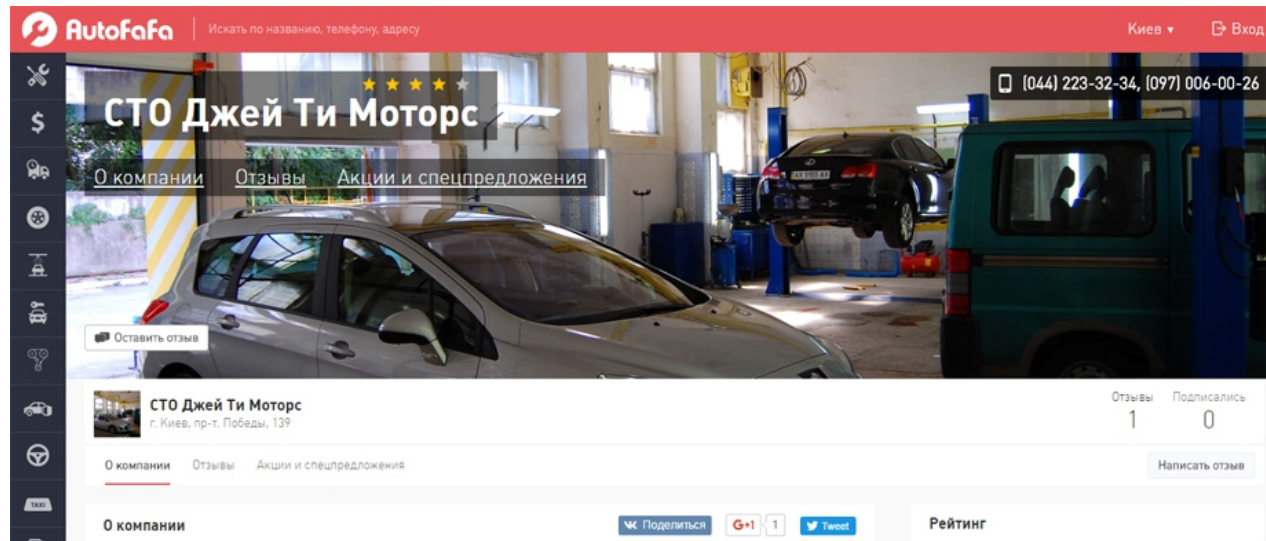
AutoFaFa
Искать по названию, телефону, адресу
Киев ▾
Вход

СТО Джей Ти Моторс
(044) 223-32-34, (097) 006-00-26
О компании Отзывы Акции и спецпредложения
Оставить отзыв

СТО Джей Ти Моторс
г. Киев, пр-т. Победы, 139
Отзывы 1
Подписались 0
О компании Отзывы Акции и спецпредложения
Написать отзыв

О компании
Поделиться
G+1 1
Tweet
Рейтинг
TAXI